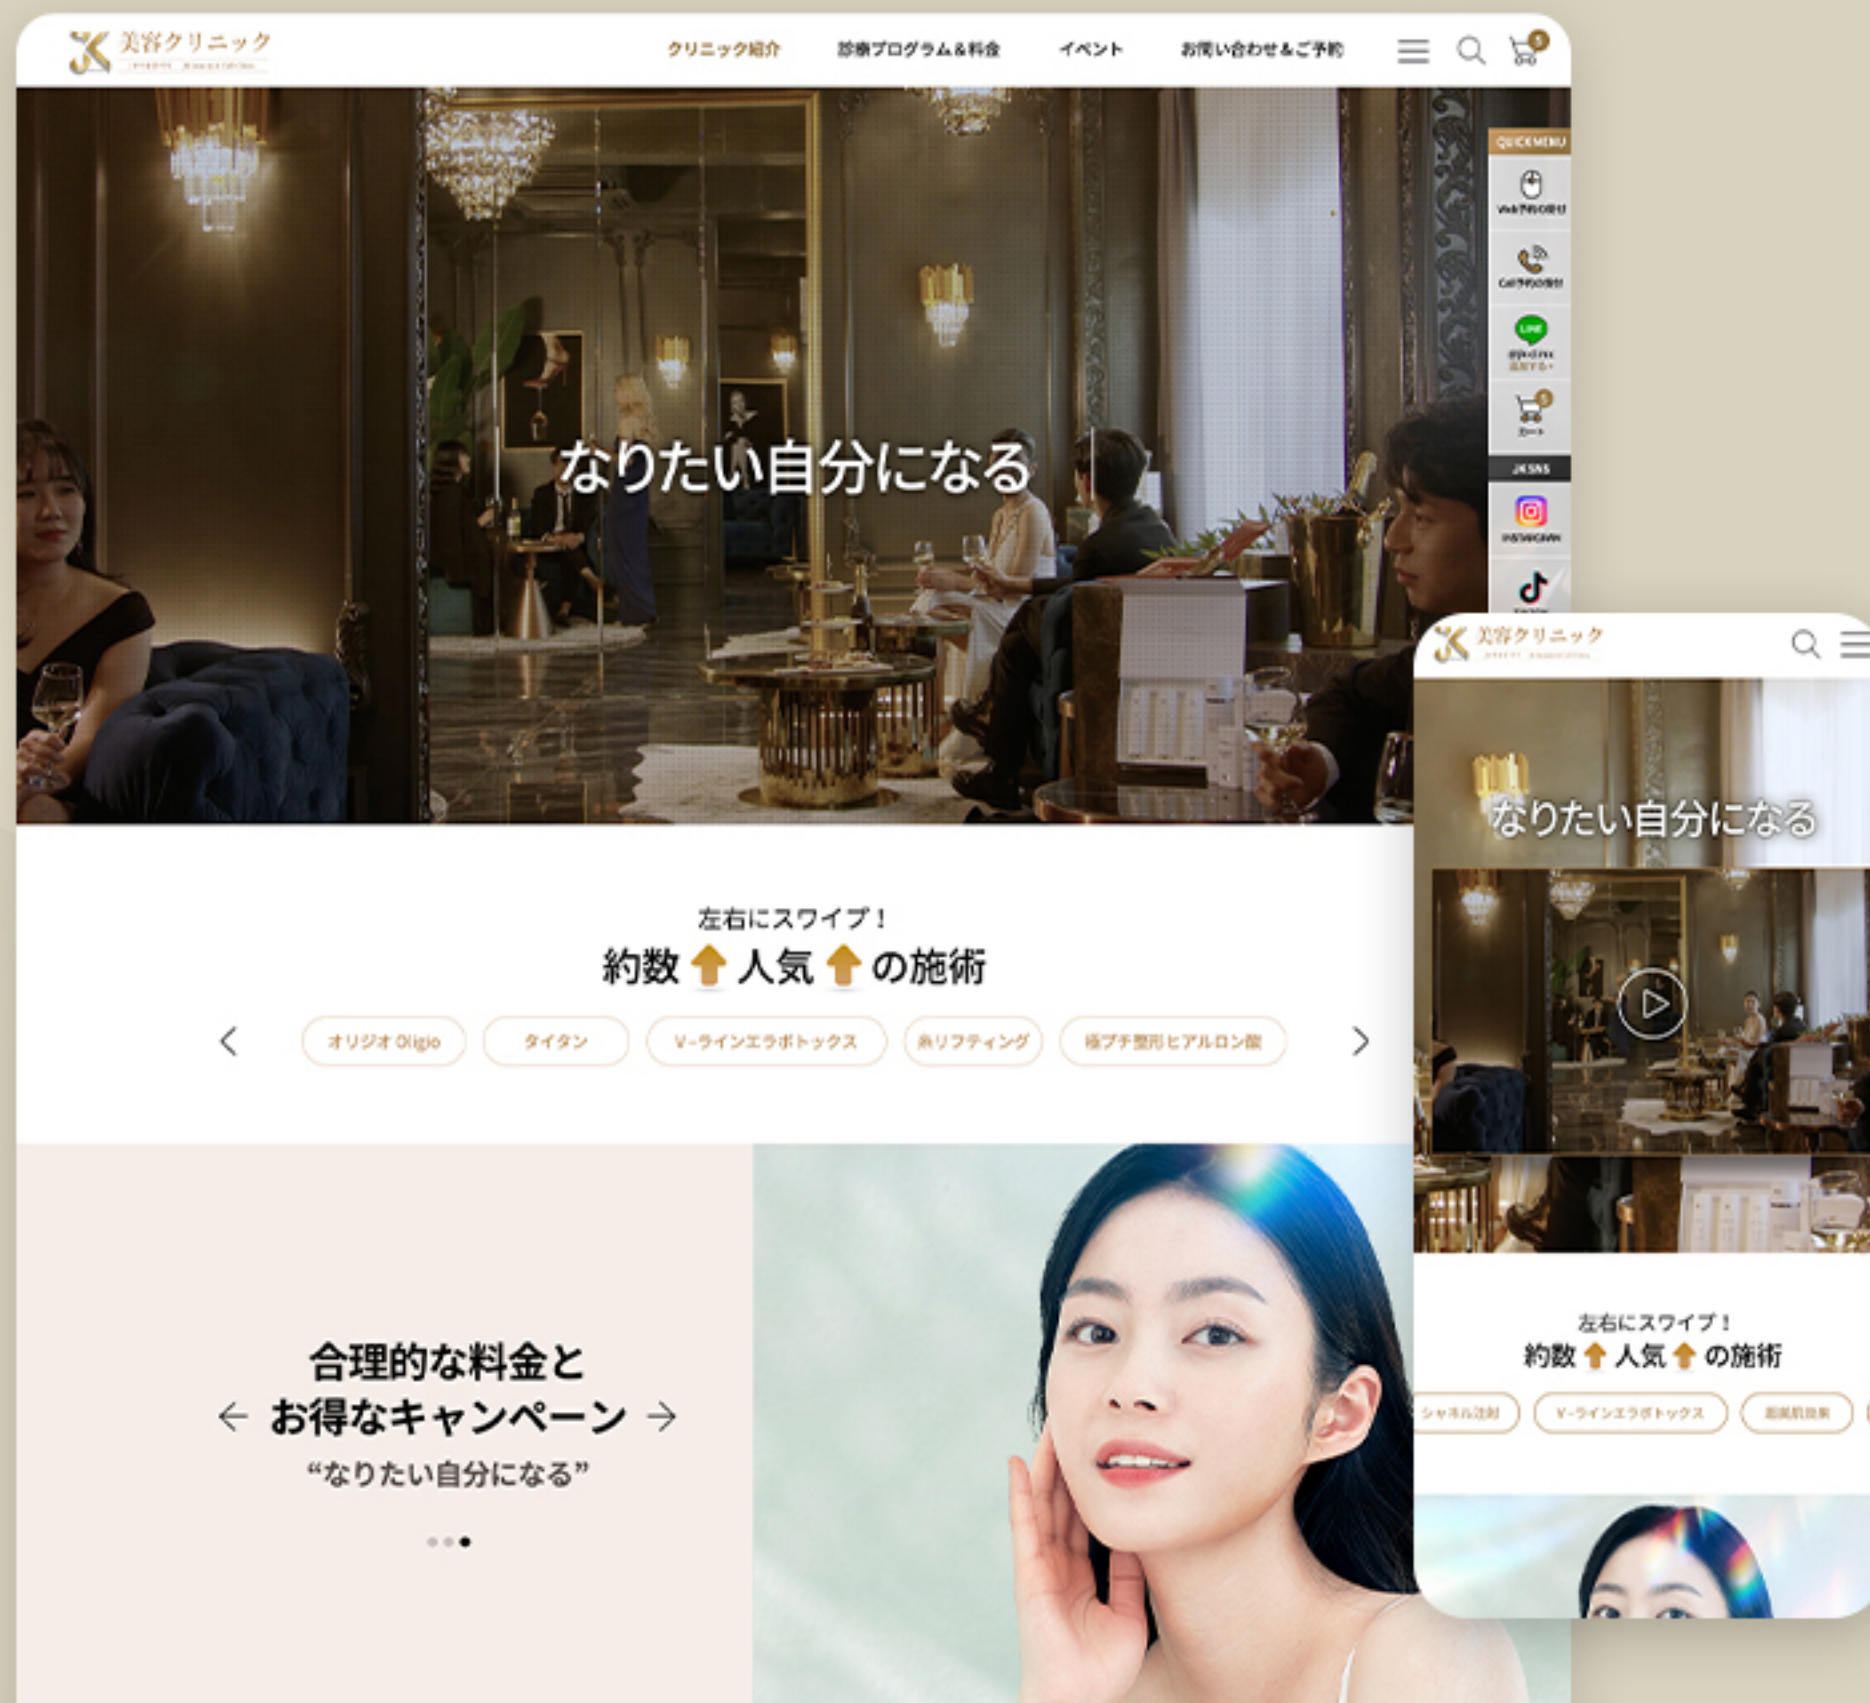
美容クリニック
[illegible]

クリニック紹介　診療プログラム&料金　イベント　お問い合わせ&ご予約

QUICKMENU
Web予約の受付
Call予約の受付
LINE
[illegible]
カート
JKSNS
INSTAGRAM

なりたい自分になる

左右にスワイプ！
約数 人気 の施術

オリジオ Oligio　タイタン　V-ラインエラボトックス　糸リフティング　極プチ整形ヒアルロン酸

合理的な料金と
お得なキャンペーン
“なりたい自分になる”

美容クリニック
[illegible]

なりたい自分になる

左右にスワイプ！
約数 人気 の施術

シャネル注射　V-ラインエラボトックス　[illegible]